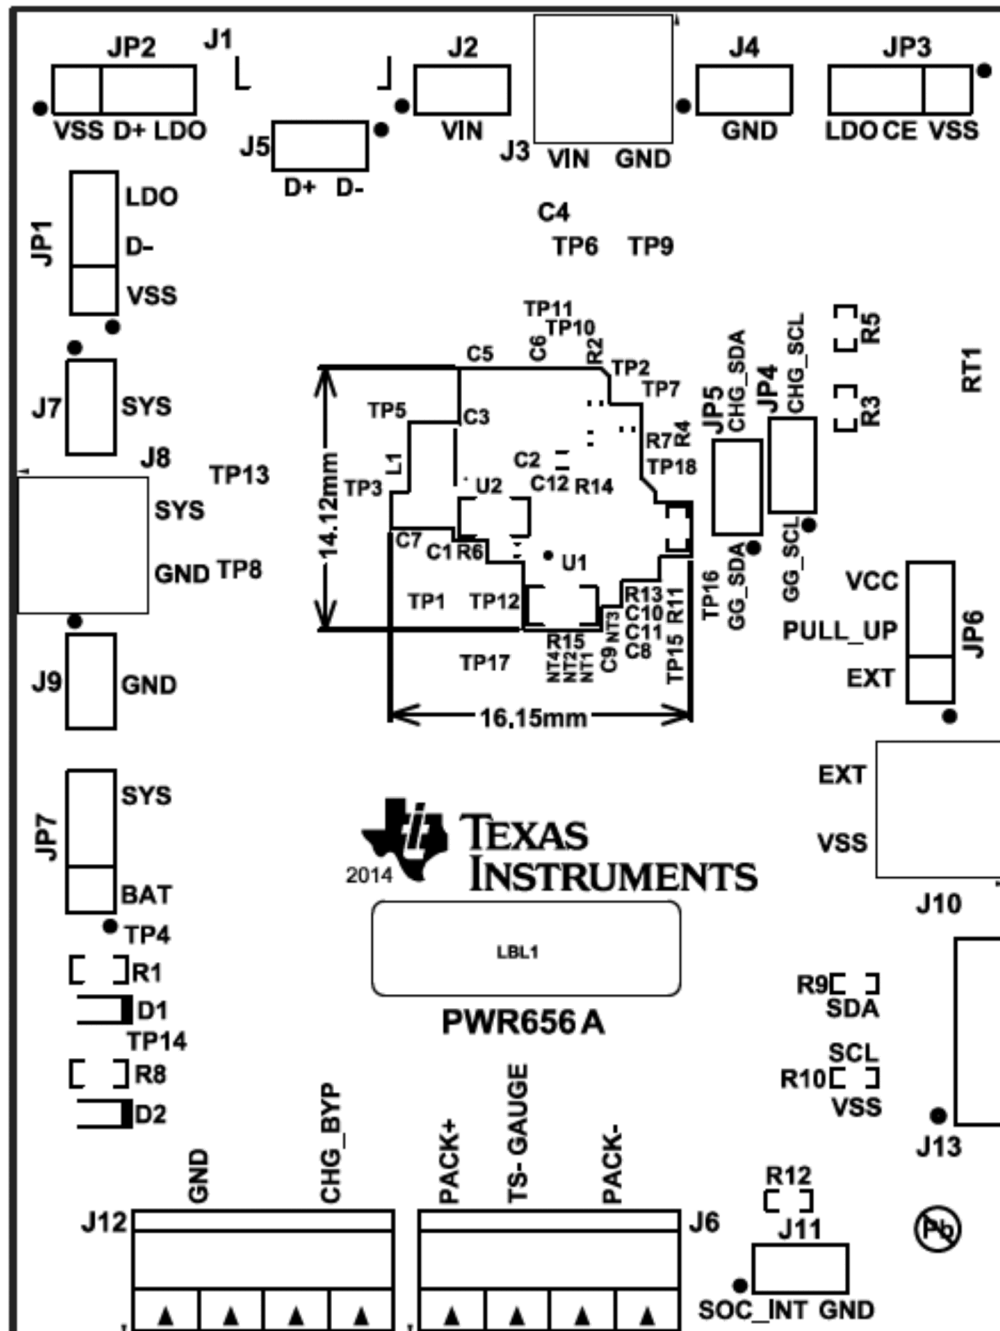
JP2 J1 J2 J4 JP3
VSS D+ LDO VIN GND LDO CE VSS
J5 J3 VIN GND
D+ D-
LDO
JP1 D-
VSS
C4
TP6 TP9
TP11
TP10
C6 R2 R5
C5 TP2
TP7 RT1
J7 SYS TP5 C3 JP5 CHG_SDA JP4 CHG_SCL R3
R7 R4
J8 L1 C2 TP18
TP13 TP3 U2 C12 R14
SYS 14.12mm
C7 C1 R6 U1 GG_SDA GG_SCL
GND TP8 TP16 VCC
TP1 TP12 R13 C10 R11
R15 NT3 C11 PULL_UP JP6
J9 GND TP17 NT4 NT2 NT1 C9 C8 TP15 EXT
16.15mm
EXT
SYS
JP7 TEXAS INSTRUMENTS VSS
2014
BAT J10
TP4
R1 LBL1
D1 R9 SDA
TP14 PWR656 A
R8 SCL
D2 R10 VSS
J13
GND CHG_BYP PACK+ TS- GAUGE PACK-
R12
J12 J6 J11
SOC_INT GND